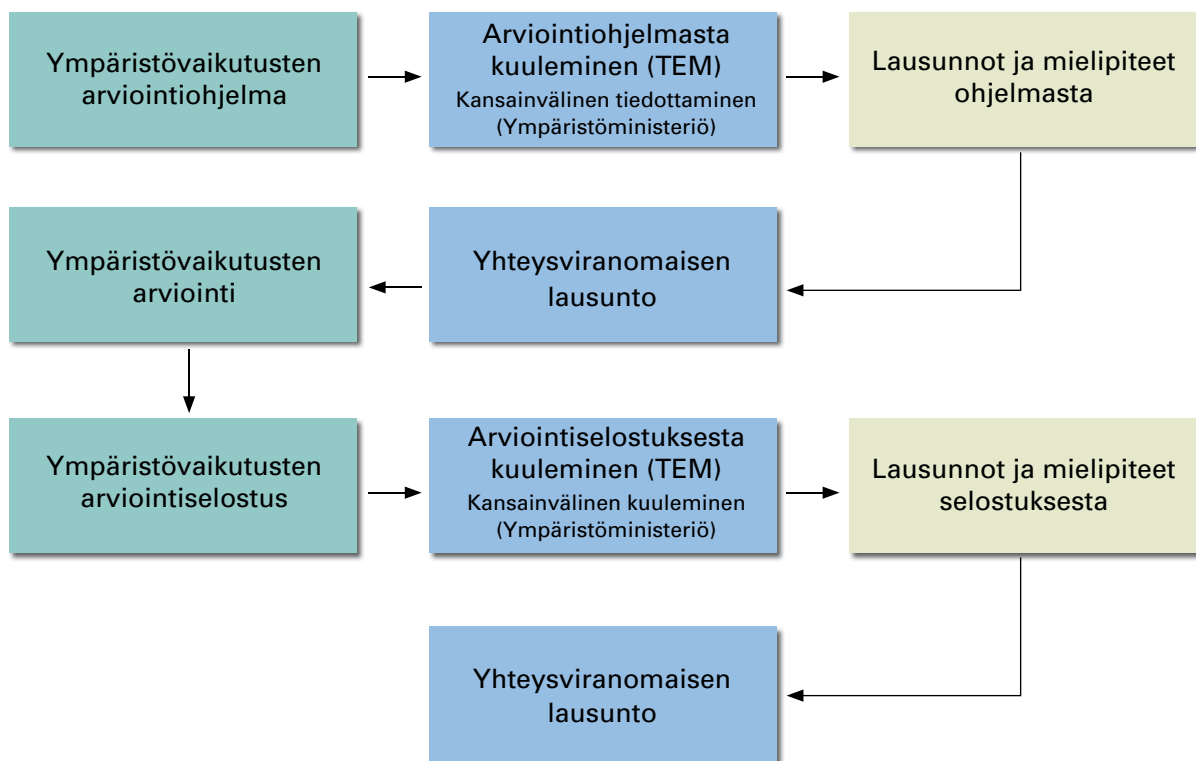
Ympäristövaikutusten arviointiohjelma

Arviointiohjelmasta kuuleminen (TEM)
Kansainvälinen tiedottaminen (Ympäristöministeriö)

Lausunnot ja mielipiteet ohjelmasta

Yhteysviranomaisen lausunto

Ympäristövaikutusten arviointi

Ympäristövaikutusten arviointiselostus

Arviointiselostuksesta kuuleminen (TEM)
Kansainvälinen kuuleminen (Ympäristöministeriö)

Lausunnot ja mielipiteet selostuksesta

Yhteysviranomaisen lausunto